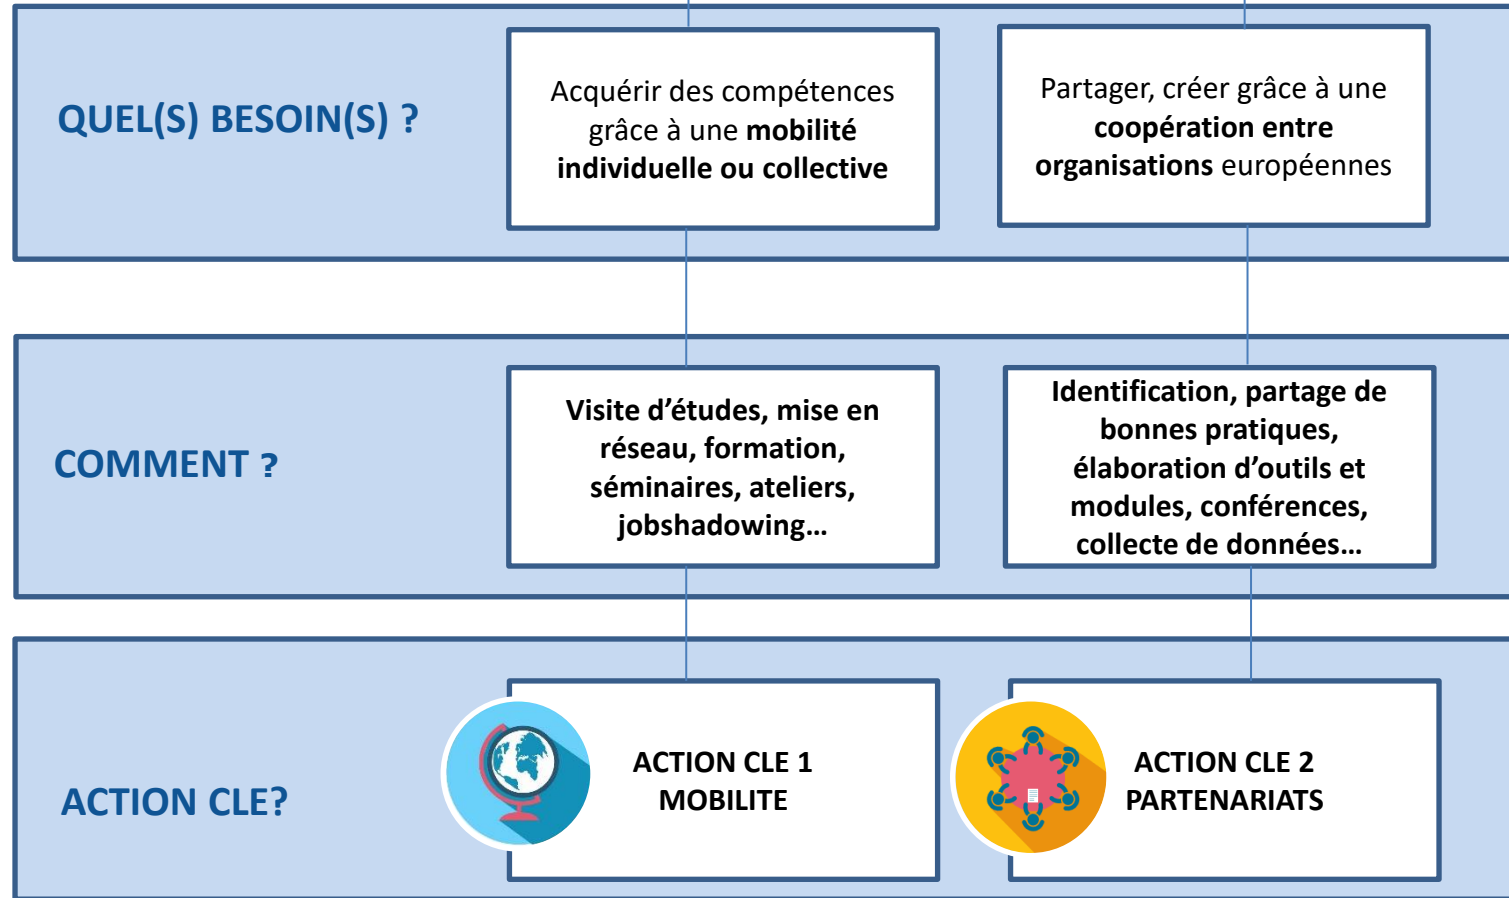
QUEL(S) BESOIN(S) ?

Acquérir des compétences grâce à une **mobilité individuelle ou collective**

Partager, créer grâce à une **coopération entre organisations** européennes

COMMENT ?

Visite d'études, mise en réseau, formation, séminaires, ateliers, jobshadowing…

Identification, partage de bonnes pratiques, élaboration d'outils et modules, conférences, collecte de données…

ACTION CLE?

ACTION CLE 1
MOBILITE

ACTION CLE 2
PARTENARIATS